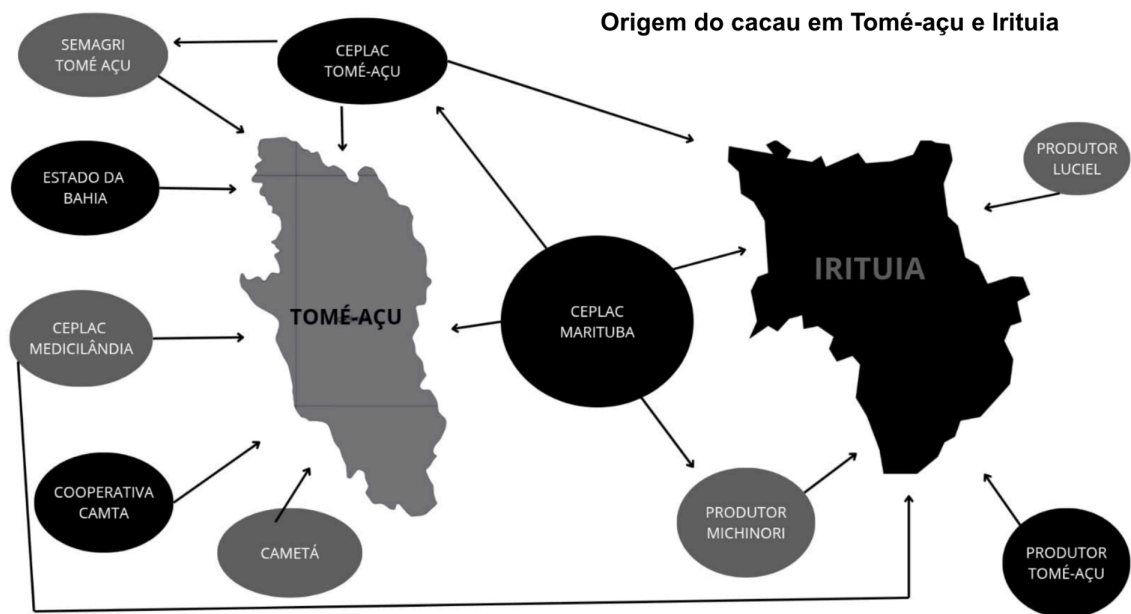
Origem do cacau em Tomé-açu e Irituia

SEMAGRI TOMÉ AÇU

CEPLAC TOMÉ-AÇU

ESTADO DA BAHIA

TOMÉ-AÇU

IRITUIA

PRODUTOR LUCIEL

CEPLAC MEDICILÂNDIA

CEPLAC MARITUBA

COOPERATIVA CAMTA

CAMETÁ

PRODUTOR MICHINORI

PRODUTOR TOMÉ-AÇU